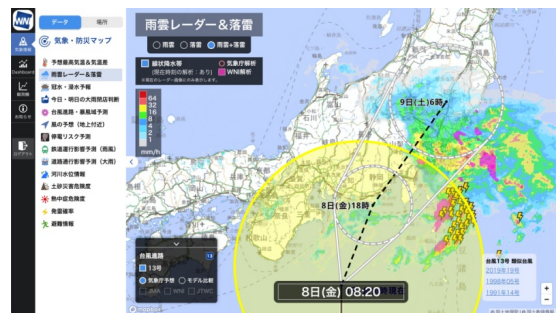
WN

気象情報

Dashboard

予測

お知らせ

ログアウト

データ 場所

気象・防災マップ

予想最高気温＆気温差

雨雲レーダー＆落雷

冠水・浸水予報

今日・明日の大雨団活判断

台風進路・暴風域予測

風の予想（地上付近）

停電リスク予測

道路運行影響予測（雨風）

道路運行影響予測（大雨）

河川水位情報

土砂災害危険度

熱中症危険度

発雷確率

道路情報

雨雲レーダー＆落雷

雨雲 落雷 雨雲+落雷

線状降水帯 (現在時刻の解析 あり)

気象庁解析

WNI解析

64 32 16 8 4 2 1

mm/h

9日(土)6時

8日(金)18時

台風経路

13号

気象庁予想 モデル比較

台風13号 類似台風

2019年19号

1998年05号

1991年14号

8日(金) 08:20

+

-